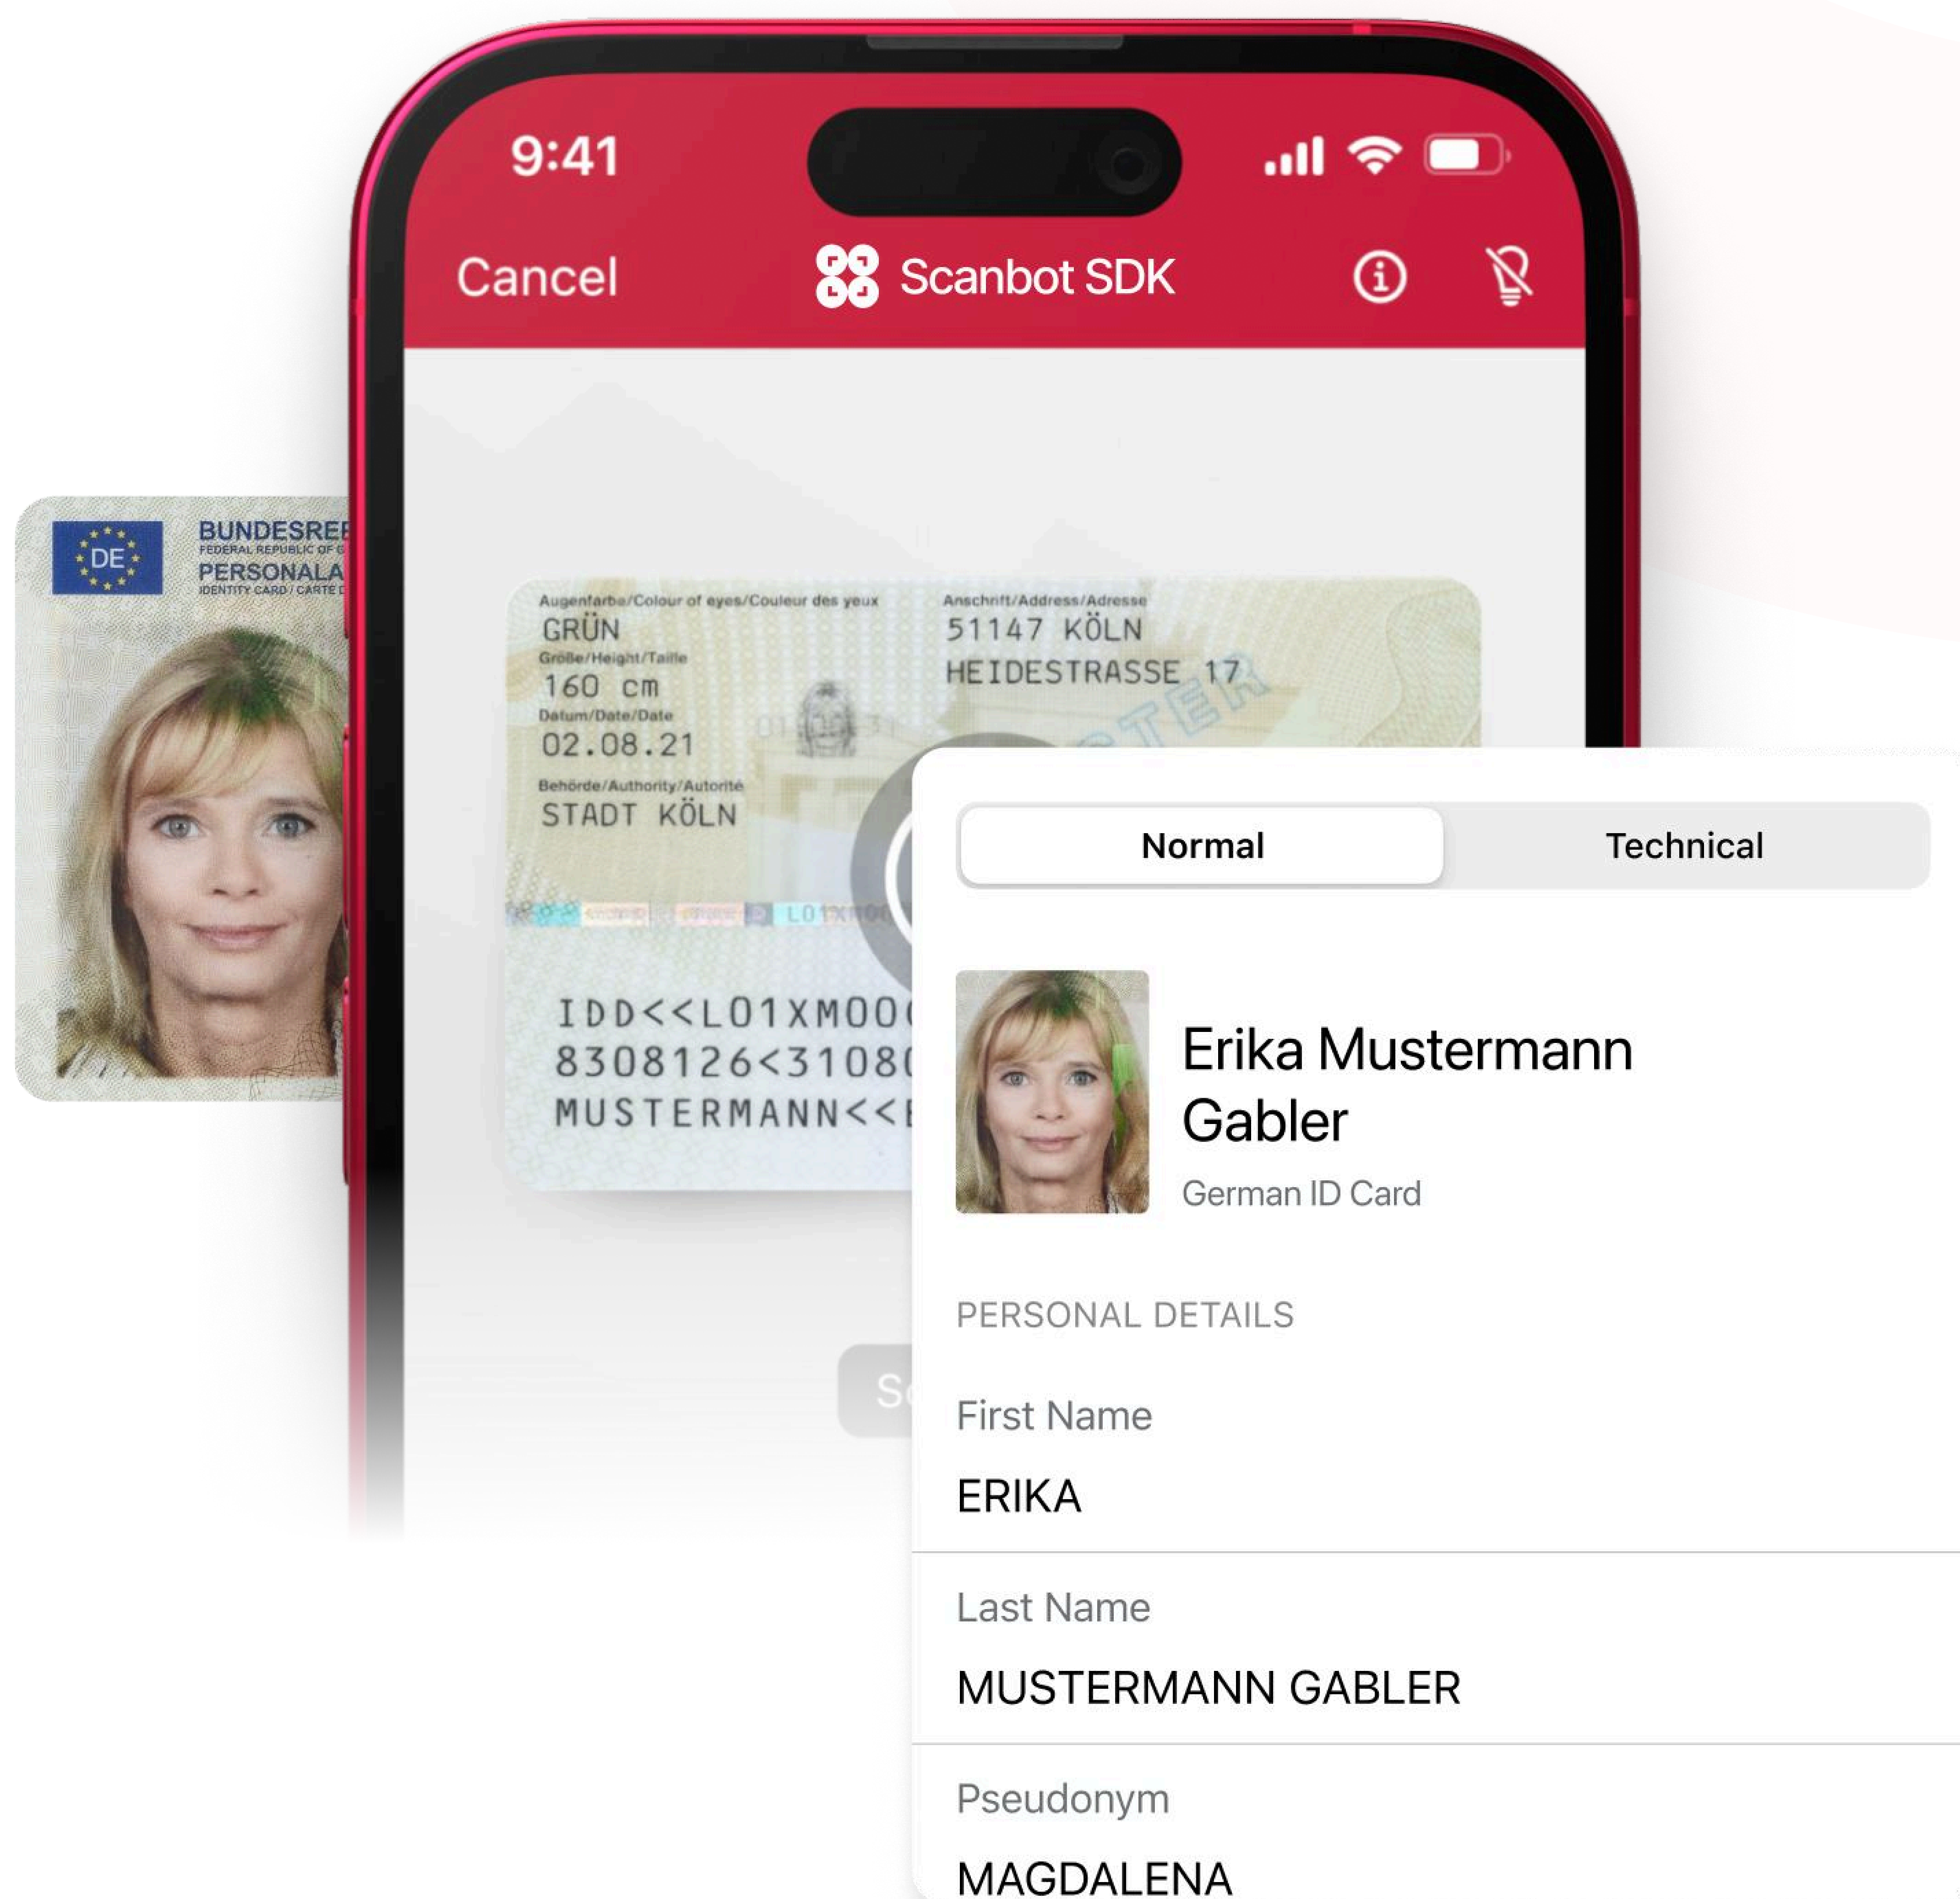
DE
BUNDESREP
FEDERAL REPUBLIC OF G
PERSONALA
IDENTITY CARD / CARTE D

9:41

Cancel Scanbot SDK

Augenfarbe/Colour of eyes/Couleur des yeux
GRÜN
Größe/Height/Taille
160 cm
Datum/Date/Date
02.08.21
Behörde/Authority/Autorité
STADT KÖLN

Anschrift/Address/Adresse
51147 KÖLN
HEIDESTRASSE 17

IDD<<L01XM00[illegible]
8308126<31080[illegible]
MUSTERMANN<<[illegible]

Normal | Technical

Erika Mustermann Gabler
German ID Card

PERSONAL DETAILS

First Name
ERIKA

Last Name
MUSTERMANN GABLER

Pseudonym
MAGDALENA